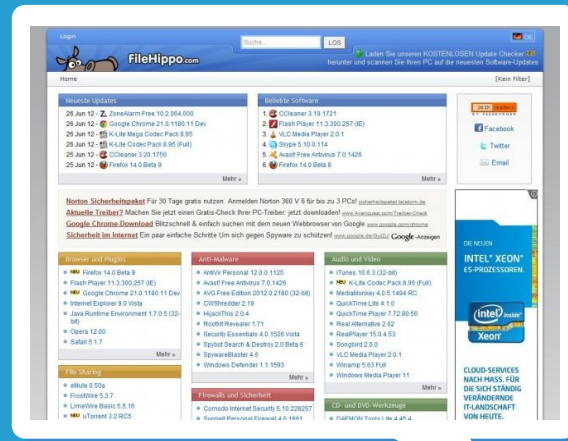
Login

FileHippo.com

Suche... LOS

DE

Laden Sie unseren KOSTENLOSEN Update Checker herunter und scannen Sie Ihren PC auf die neuesten Software-Updates

Home [Kein Filter]

Neueste Updates
26 Jun 12 - ZoneAlarm Free 10.2.064.000
26 Jun 12 - Google Chrome 21.0.1180.11 Dev
26 Jun 12 - K-Lite Mega Codec Pack 8.95
26 Jun 12 - K-Lite Codec Pack 8.95 (Full)
25 Jun 12 - CCleaner 3.20.1750
25 Jun 12 - Firefox 14.0 Beta 9
Mehr »

Beliebte Software
1. CCleaner 3.19.1721
2. Flash Player 11.3.300.257 (IE)
3. VLC Media Player 2.0.1
4. Skype 5.10.0.114
5. Avast! Free Antivirus 7.0.1426
6. Firefox 14.0 Beta 9
Mehr »

Facebook
Twitter
Email

Norton Sicherheitspaket Für 30 Tage gratis nutzen. Anmelden Norton 360 V 6 für bis zu 3 PCs! sicherheitspaket.telekom.de
Aktuelle Treiber? Machen Sie jetzt einen Gratis-Check Ihrer PC-Treiber: jetzt downloaden! www.Avanquest.com/Treiber-Check
Google Chrome Download Blitzschnell & einfach suchen mit dem neuen Webbrowser von Google www.google.com/chrome
Sicherheit im Internet Ein paar einfache Schritte Um sich gegen Spyware zu schützen! www.google.de/GoSi/ Google-Anzeigen

Browser und Plugins
NEU Firefox 14.0 Beta 9
Flash Player 11.3.300.257 (IE)
NEU Google Chrome 21.0.1180.11 Dev
Internet Explorer 9.0 Vista
Java Runtime Environment 1.7.0.5 (32-bit)
Opera 12.00
Safari 5.1.7
Mehr »

Anti-Malware
AntiVir Personal 12.0.0.1125
Avast! Free Antivirus 7.0.1426
AVG Free Edition 2012.0.2180 (32-bit)
CWShredder 2.19
HijackThis 2.0.4
Rootkit Revealer 1.71
Security Essentials 4.0.1526 Vista
Spybot Search & Destroy 2.0 Beta 6
SpywareBlaster 4.6
Windows Defender 1.1.1593
Mehr »

Audio und Video
iTunes 10.6.3 (32-bit)
NEU K-Lite Codec Pack 8.95 (Full)
MediaMonkey 4.0.5.1494 RC
QuickTime Lite 4.1.0
QuickTime Player 7.72.80.56
Real Alternative 2.02
RealPlayer 15.0.4.53
Songbird 2.0.0
VLC Media Player 2.0.1
Winamp 5.63 Full
Windows Media Player 11
Mehr »

File Sharing
eMule 0.50a
FrostWire 5.3.7
LimeWire Basic 5.5.16
NEU uTorrent 3.2 RC5

Firewalls und Sicherheit
Comodo Internet Security 5.10.228257

CD- und DVD-Werkzeuge
DAEMON Tools Lite 4.45.4

DIE NEUEN
INTEL® XEON® E5-PROZESSOREN.
intel inside Xeon
CLOUD-SERVICES NACH MASS. FÜR DIE SICH STÄNDIG VERÄNDERNDE IT-LANDSCHAFT VON HEUTE.